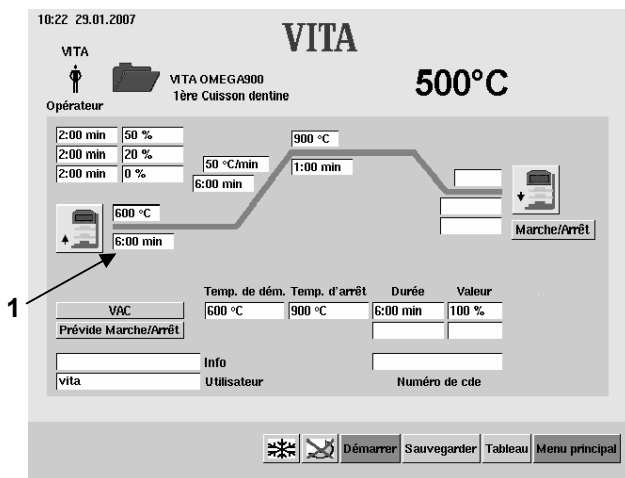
10:22 29.01.2007

VITA

VITA

Opérateur

VITA OMEGA900
1ère Cuisson dentine

500°C

2:00 min | 50 %
2:00 min | 20 %
2:00 min | 0 %

50 °C/min
6:00 min

900 °C
1:00 min

600 °C
6:00 min

Marche/Arrêt

1

| | Temp. de dém. | Temp. d'arrêt | Durée | Valeur |
|---|---|---|---|---|
| VAC | 600 °C | 900 °C | 6:00 min | 100 % |
| Prévide Marche/Arrêt | | | | |

Info

vita
Utilisateur

Numéro de cde

Démarrer Sauvegarder Tableau Menu principal